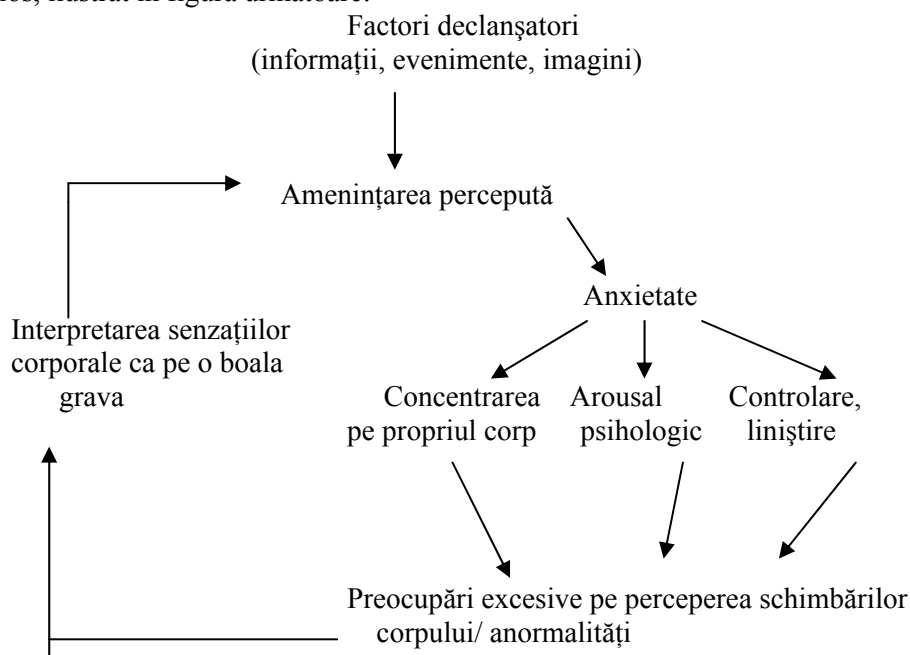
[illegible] ilustrat în figura următoare:

Factori declanşatori
(informaţii, evenimente, imagini)

Ameninţarea percepută

Anxietate

Interpretarea senzaţiilor corporale ca pe o boala grava

Concentrarea pe propriul corp

Arousal psihologic

Controlare, liniştire

Preocupări excesive pe perceperea schimbărilor corpului/ anormalităţi